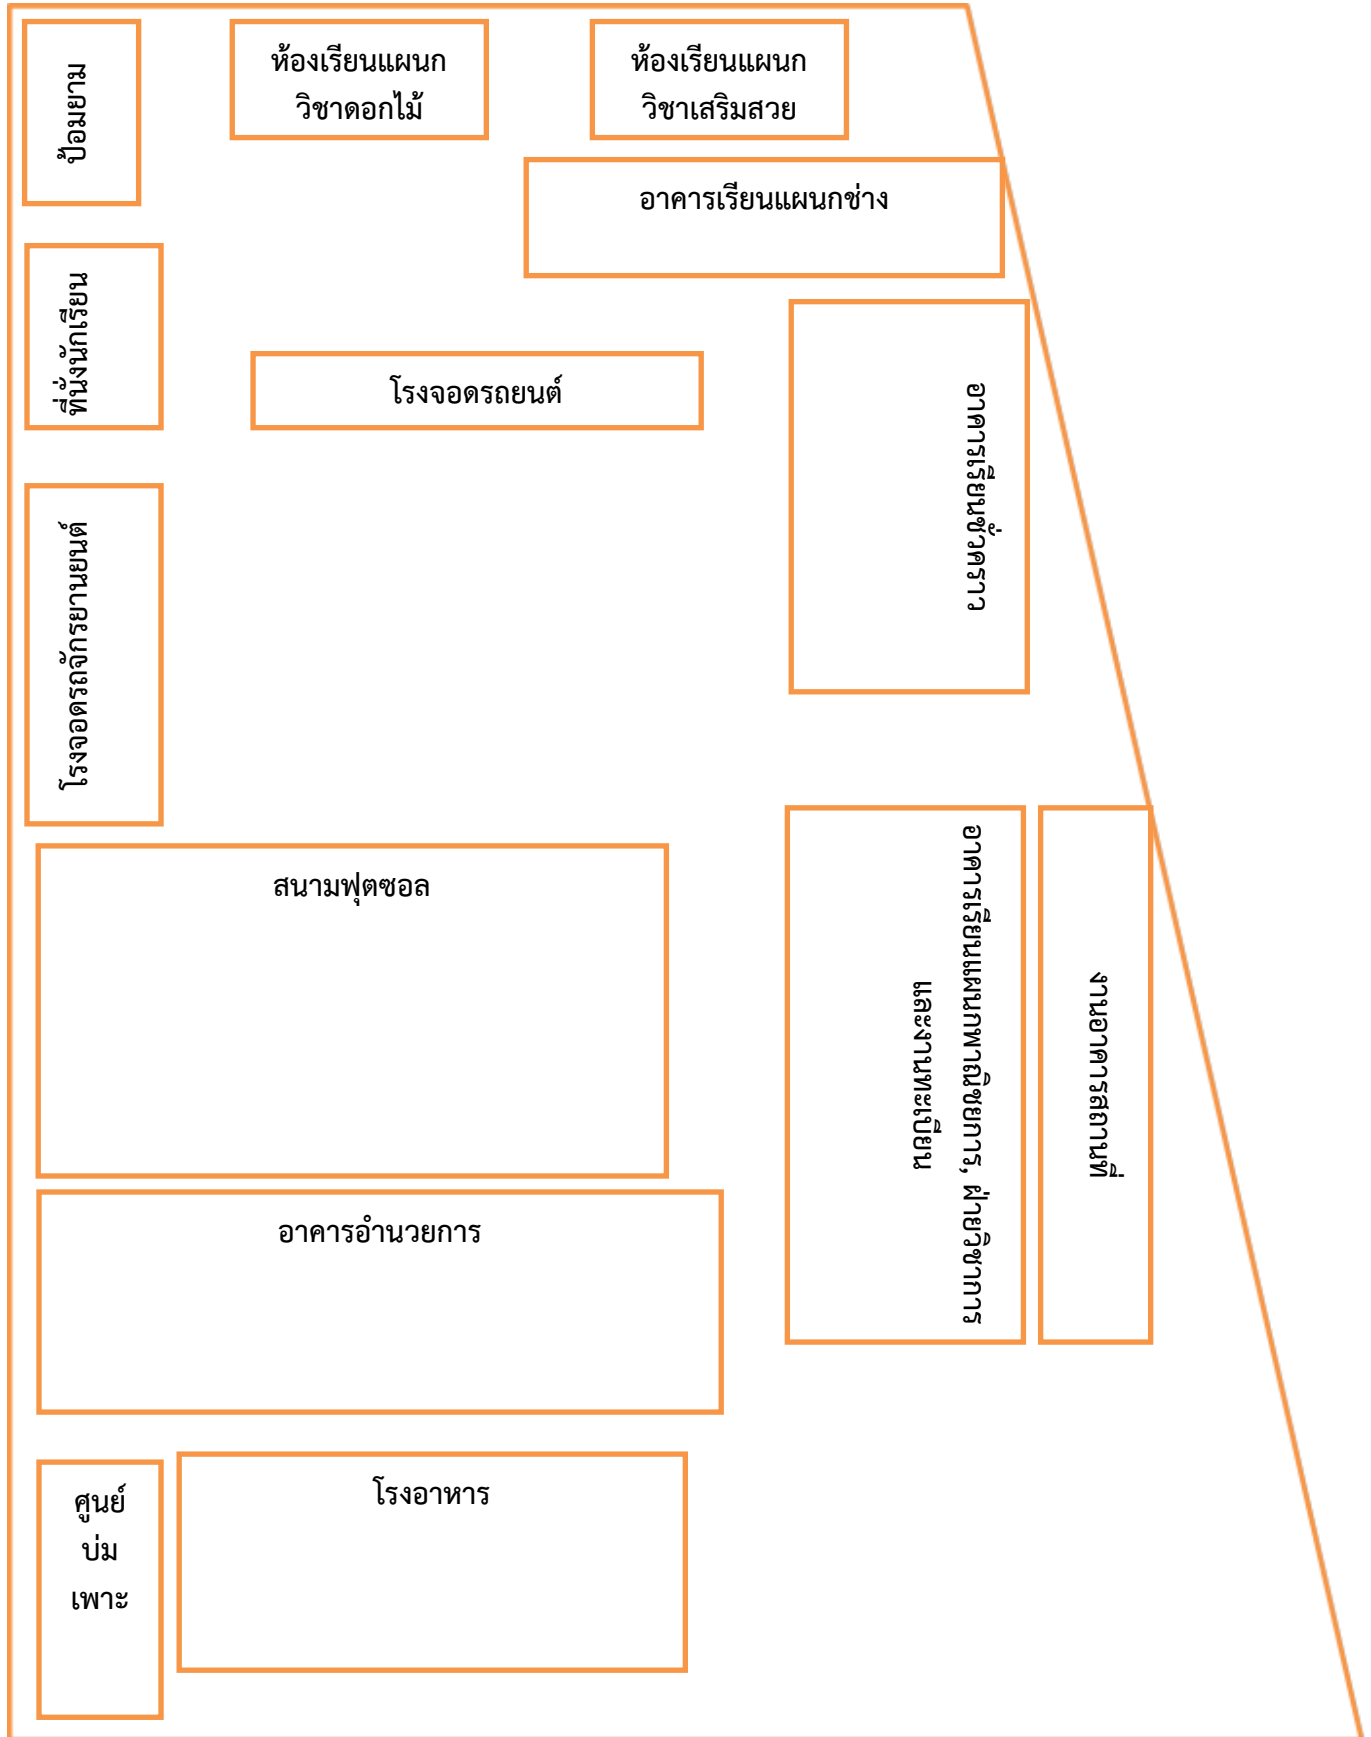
ป้อมยาม

ห้องเรียนแผนกวิชาดอกไม้

ห้องเรียนแผนกวิชาเสริมสวย

อาคารเรียนแผนกช่าง

ที่นั่งนักเรียน

โรงจอดรถยนต์

อาคารเรียนผู้พิการ

โรงจอดรถจักรยานยนต์

สนามฟุตซอล

อาคารเรียนแผนกพาณิชยการ, ฝ่ายวิชาการ และงานทะเบียน

งานอาคารสถานที่

อาคารอำนวยการ

ศูนย์บ่มเพาะ

โรงอาหาร